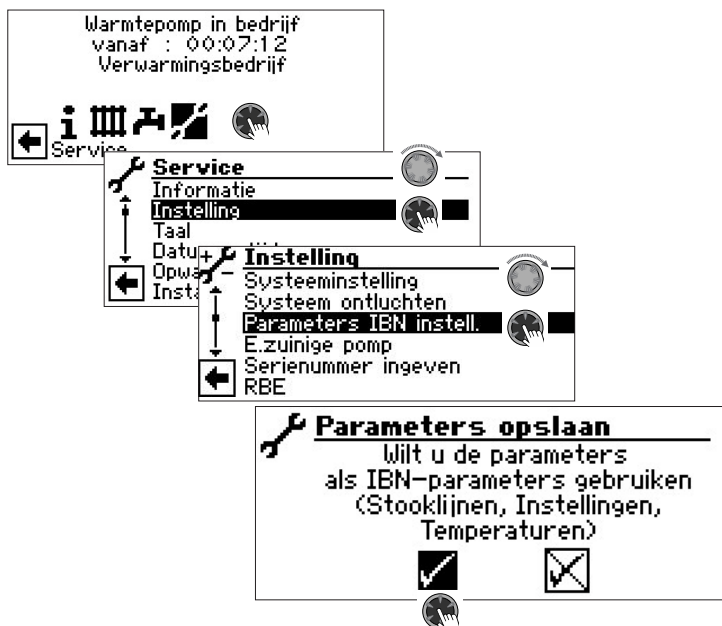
Warmtepomp in bedrijf
vanaf : 00:07:12
Verwarmingsbedrijf

Service

Service
Informatie
Instelling
Taal
Datu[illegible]
Opwa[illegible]
Insta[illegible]

Instelling
Systeeminstelling
Systeem ontluchten
Parameters IBN instell.
E.zuinige pomp
Serienummer ingeven
RBE

Parameters opslaan
Wilt u de parameters als IBN-parameters gebruiken (Stooklijnen, Instellingen, Temperaturen)